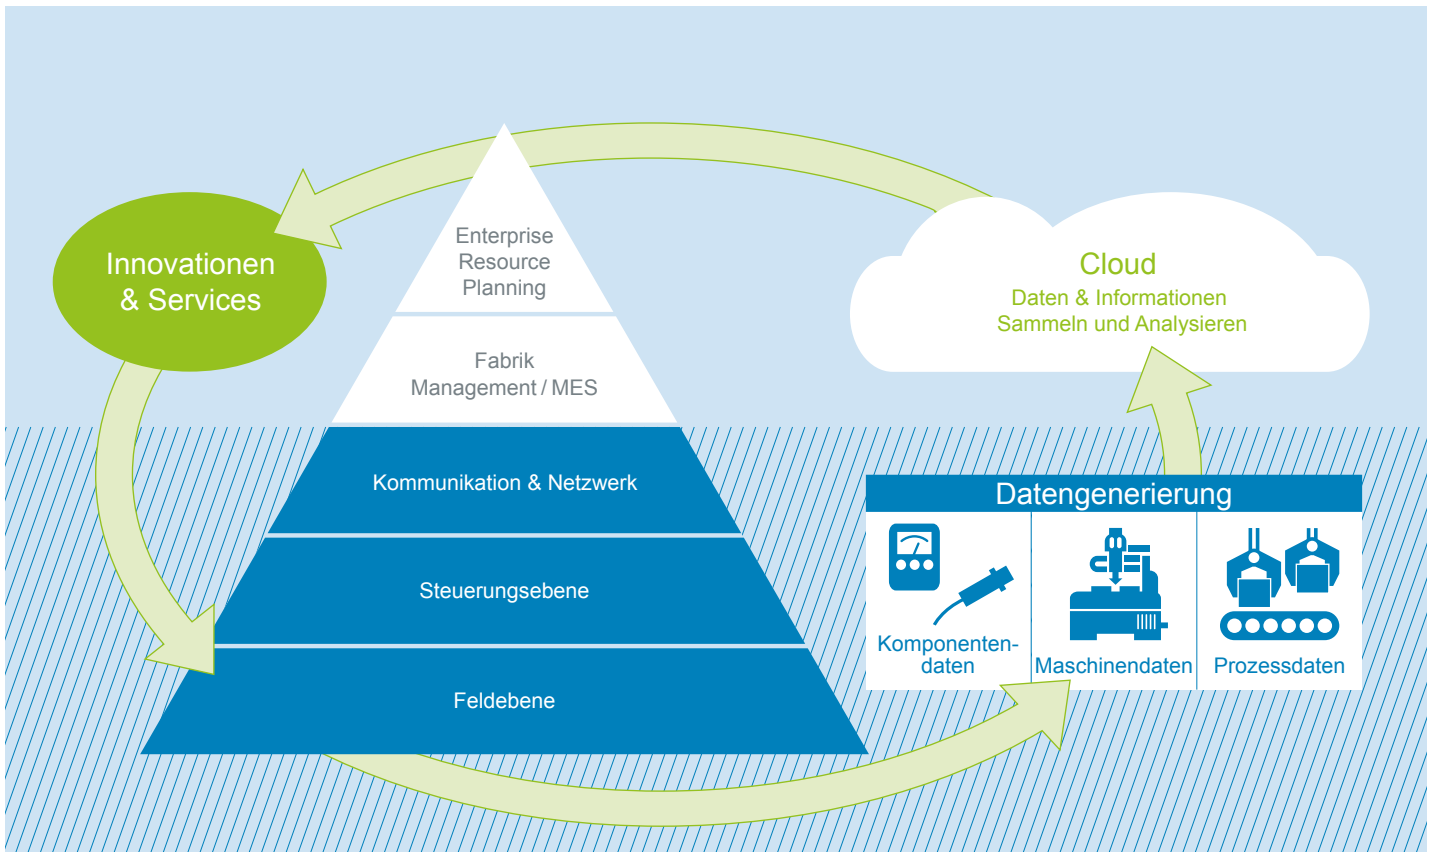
Innovationen & Services

Enterprise Resource Planning

Fabrik Management / MES

Kommunikation & Netzwerk

Steuerungsebene

Feldebene

Cloud
Daten & Informationen
Sammeln und Analysieren

Datengenerierung

Komponentendaten

Maschinendaten

Prozessdaten